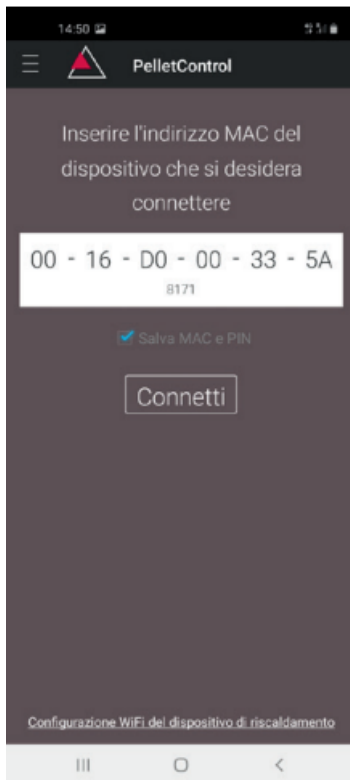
14:50

PelletControl

Inserire l'indirizzo MAC del dispositivo che si desidera connettere

00 - 16 - D0 - 00 - 33 - 5A

8171

Salva MAC e PIN

Connetti

Configurazione WiFi del dispositivo di riscaldamento